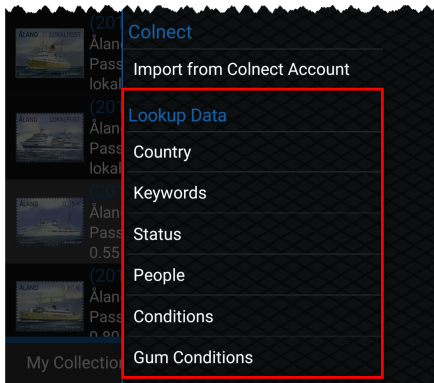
(201
ÅLAND LOKALPOST
Ålan
Pass
lokal
(201
ÅLAND LOKALPOST
Ålan
Pass
lokal
ÅLAND LOKALPOST
Ålan
Pass
0.55
(201
ÅLAND
Ålan
Pass
0.80
My Collection

Colnect
Import from Colnect Account
Lookup Data
Country
Keywords
Status
People
Conditions
Gum Conditions